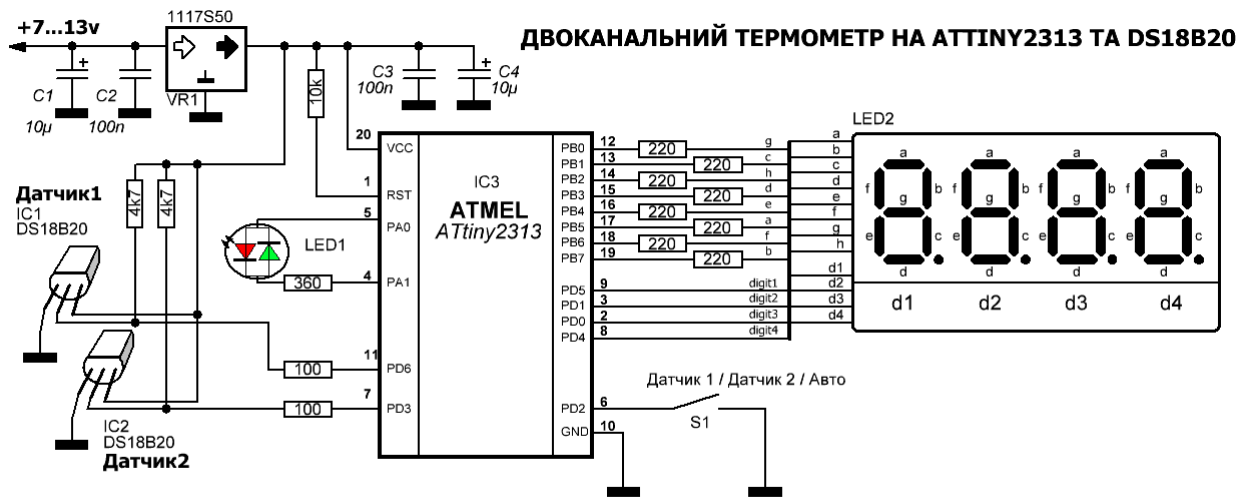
+7...13v
1117S50
ДВОКАНАЛЬНИЙ ТЕРМОМЕТР НА ATTINY2313 ТА DS18B20
C1 10µ
C2 100n
VR1
10k
C3 100n
C4 10µ
LED2
20 VCC
1 RST
5 PA0
4 PA1
11 PD6
7 PD3
IC3
ATMEL
ATtiny2313
PB0 12
PB1 13
PB2 14
PB3 15
PB4 16
PB5 17
PB6 18
PB7 19
PD5 9
PD1 3
PD0 2
PD4 8
PD2 6
GND 10
220
220
220
220
220
220
220
220
g c h d e a f b
a b c d e f g h d1 d2 d3 d4
digit1 digit2 digit3 digit4
a b c d e f g
d1 d2 d3 d4
Датчик1
IC1
DS18B20
4k7
4k7
LED1
360
100
100
IC2
DS18B20
Датчик2
Датчик 1 / Датчик 2 / Авто
S1